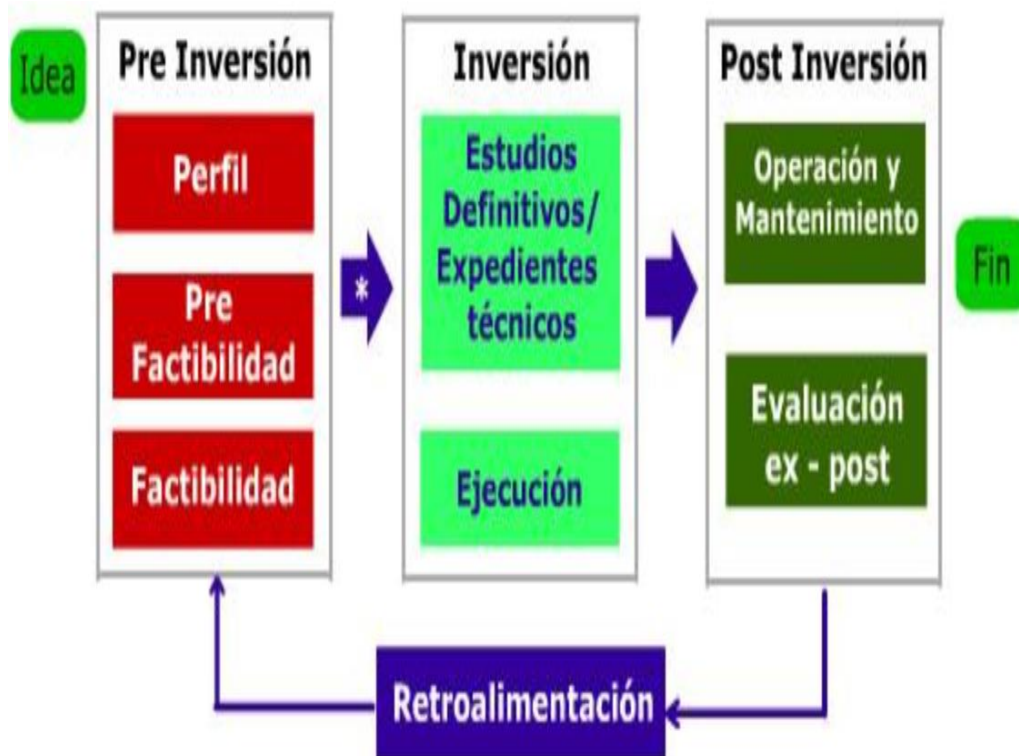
Idea

Pre Inversión

Perfil

Pre Factibilidad

Factibilidad

*

Inversión

Estudios Definitivos/ Expedientes técnicos

Ejecución

Post Inversión

Operación y Mantenimiento

Evaluación ex - post

Fin

Retroalimentación